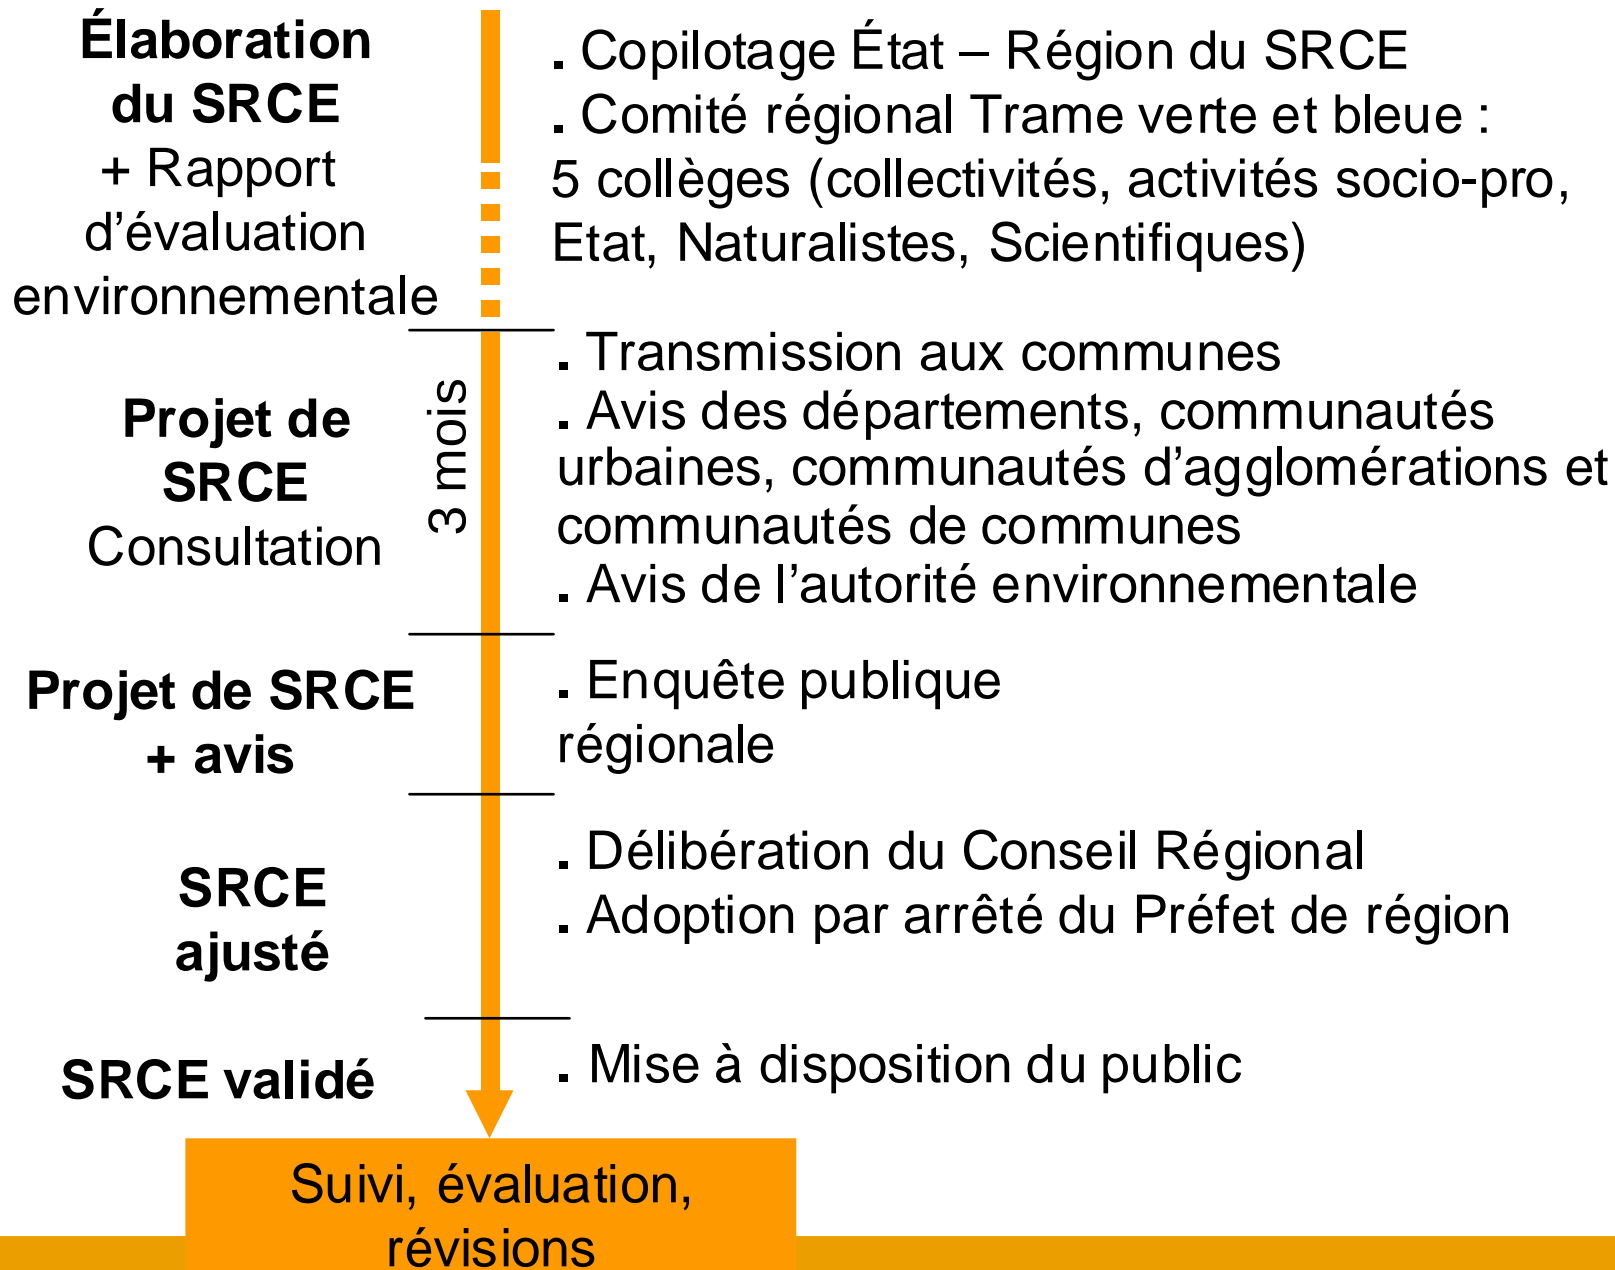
**Élaboration du SRCE**
+ Rapport d’évaluation environnementale

. Copilotage État – Région du SRCE
. Comité régional Trame verte et bleue : 5 collèges (collectivités, activités socio-pro, Etat, Naturalistes, Scientifiques)

**Projet de SRCE**
Consultation

3 mois

. Transmission aux communes
. Avis des départements, communautés urbaines, communautés d’agglomérations et communautés de communes
. Avis de l’autorité environnementale

**Projet de SRCE + avis**

. Enquête publique régionale

**SRCE ajusté**

. Délibération du Conseil Régional
. Adoption par arrêté du Préfet de région

**SRCE validé**

. Mise à disposition du public

Suivi, évaluation, révisions